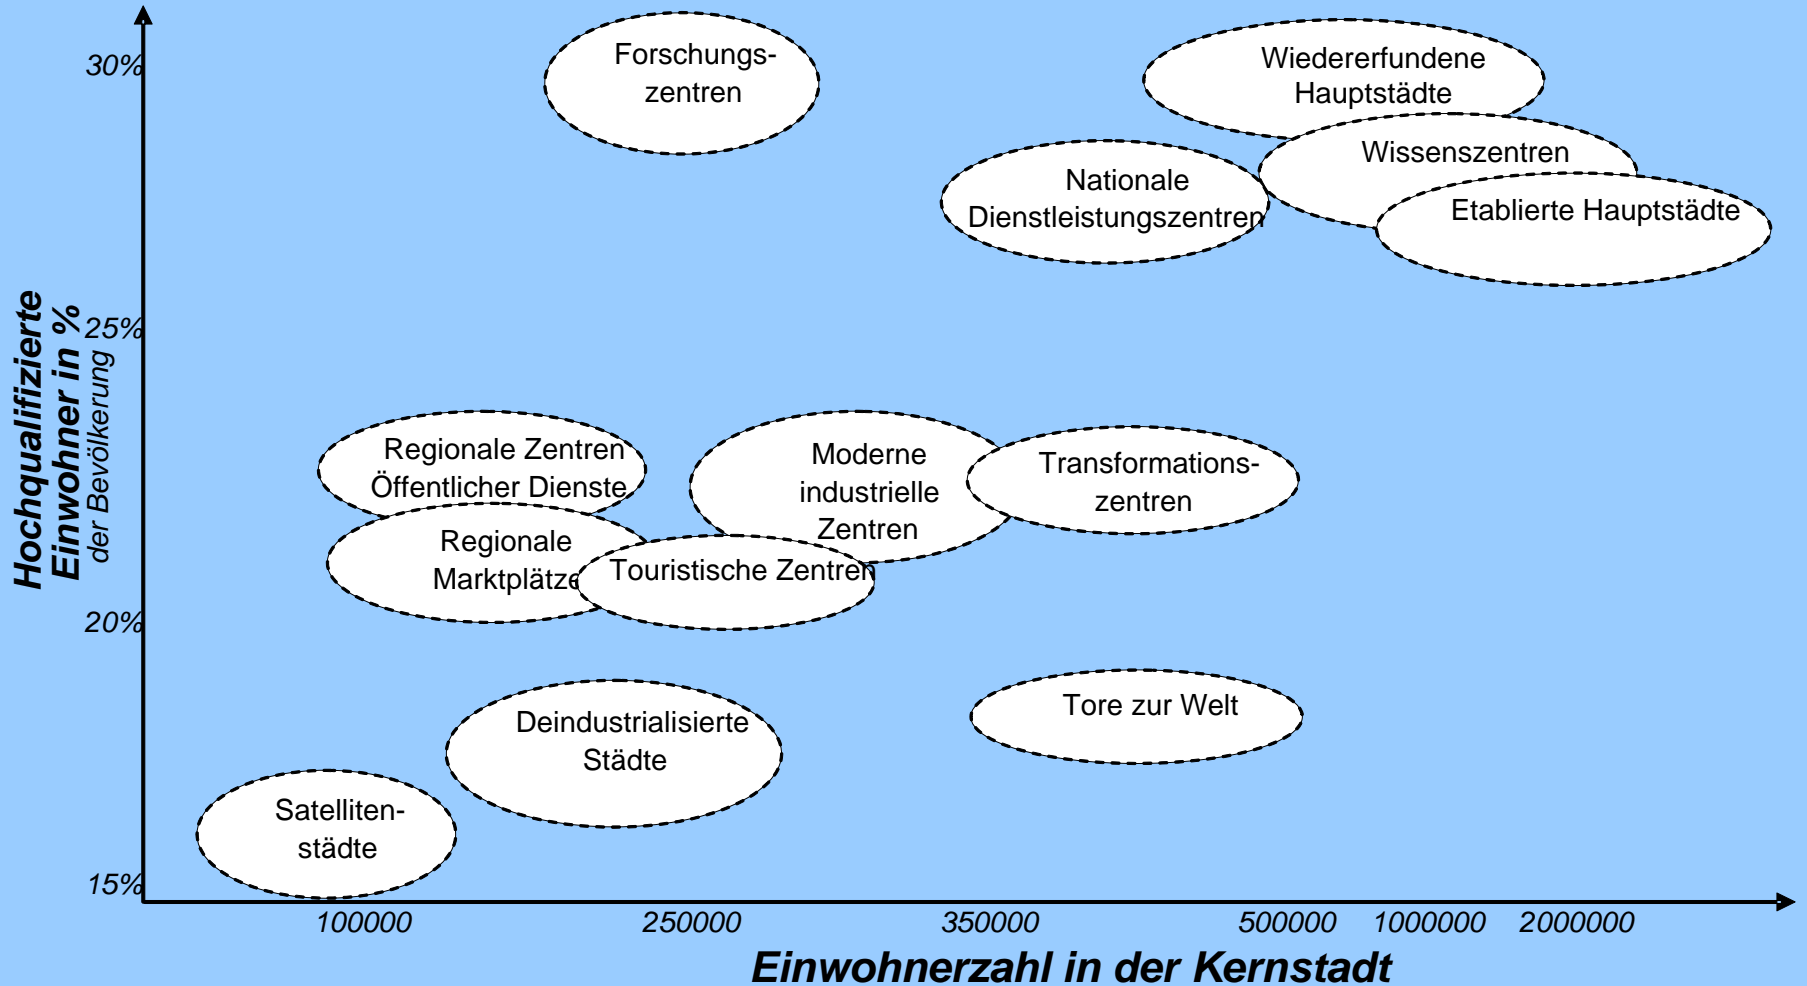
Hochqualifizierte Einwohner in %
der Bevölkerung

30%
25%
20%
15%

Forschungszentren

Wiedererfundene Hauptstädte

Wissenszentren

Nationale Dienstleistungszentren

Etablierte Hauptstädte

Regionale Zentren Öffentlicher Dienste

Moderne industrielle Zentren

Transformationszentren

Regionale Marktplätze

Touristische Zentren

Tore zur Welt

Deindustrialisierte Städte

Satellitenstädte

100000
250000
350000
500000
1000000
2000000

Einwohnerzahl in der Kernstadt